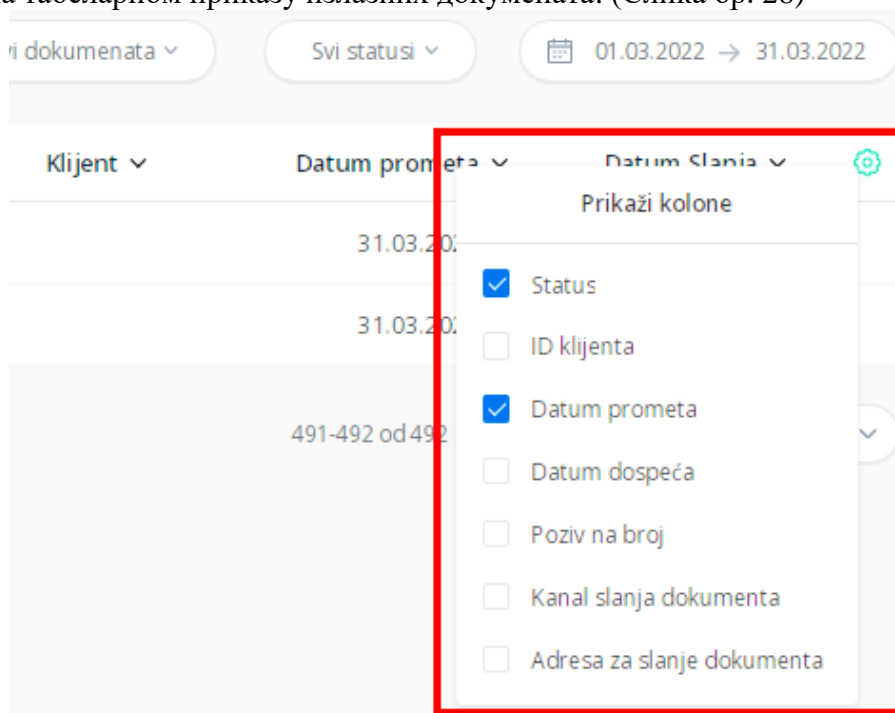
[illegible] (Слика бр. 28)

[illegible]i dokumenata

Svi statusi

01.03.2022 → 31.03.2022

Klijent

Datum prom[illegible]

Datum Slanja

Prikaži kolone

31.03.20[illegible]

31.03.20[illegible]

491-492 od 49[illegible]

Status

ID klijenta

Datum prometa

Datum dospeća

Poziv na broj

Kanal slanja dokumenta

Adresa za slanje dokumenta